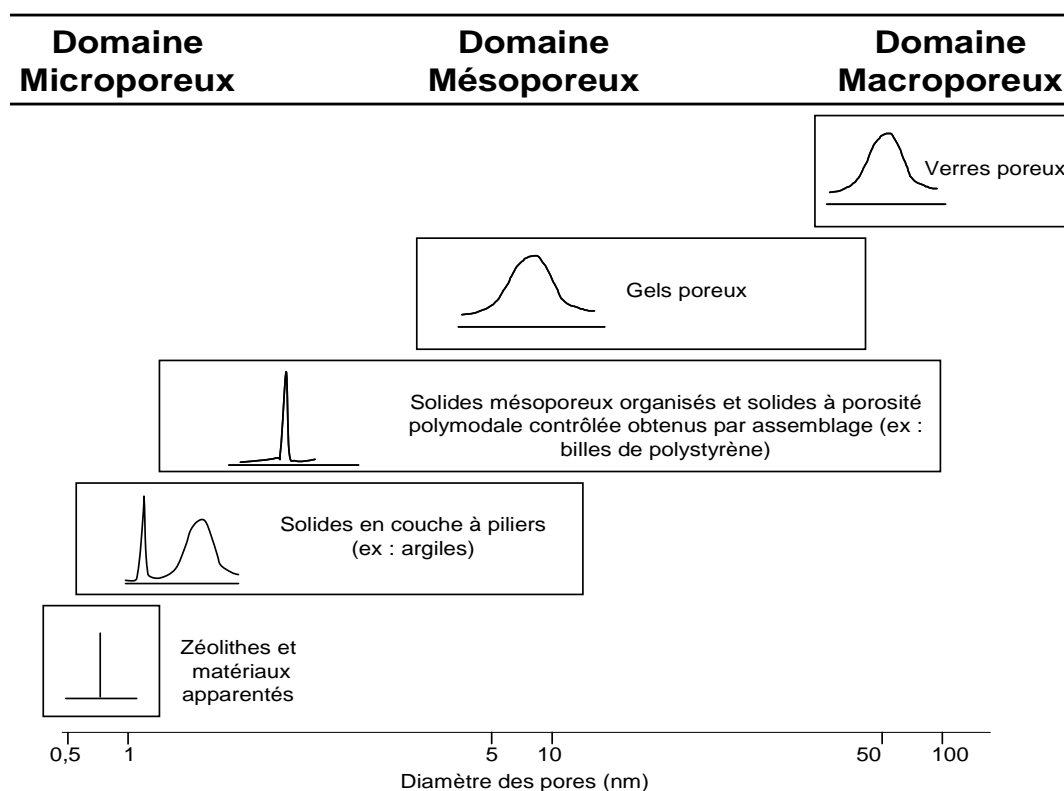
Domaine Microporeux

Domaine Mésoporeux

Domaine Macroporeux

Verres poreux

Gels poreux

Solides mésoporeux organisés et solides à porosité polymodale contrôlée obtenus par assemblage (ex : billes de polystyrène)

Solides en couche à piliers (ex : argiles)

Zéolithes et matériaux apparentés

0,5 1 5 10 50 100

Diamètre des pores (nm)